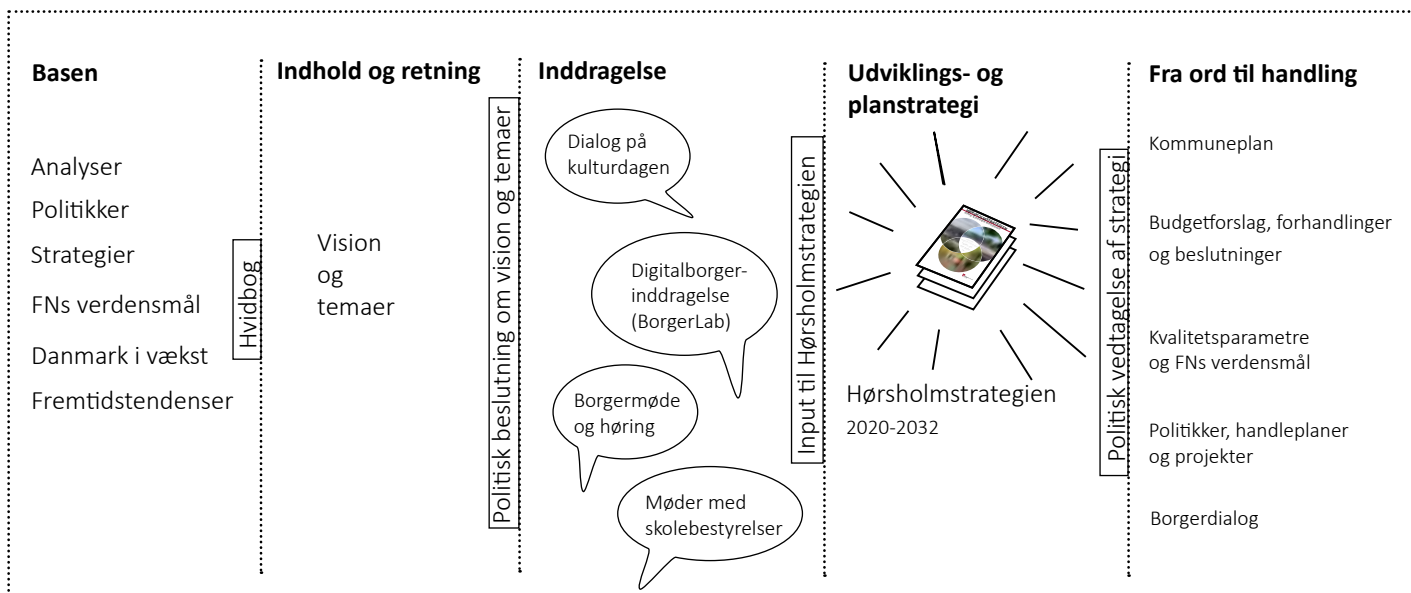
Basen

Analyser
Politikker
Strategier
FNs verdensmål
Danmark i vækst
Fremtidstendenser

Hvidbog

Indhold og retning

Vision og temaer

Politisk beslutning om vision og temaer

Inddragelse

Dialog på kulturdagen

Digitalborgerinddragelse (BorgerLab)

Borgermøde og høring

Møder med skolebestyrelser

Input til Hørsholmstrategien

Udviklings- og planstrategi

Hørsholmstrategien
2020-2032

Politisk vedtagelse af strategi

Fra ord til handling

Kommuneplan

Budgetforslag, forhandlinger og beslutninger

Kvalitetsparametre og FNs verdensmål

Politikker, handleplaner og projekter

Borgerdialog